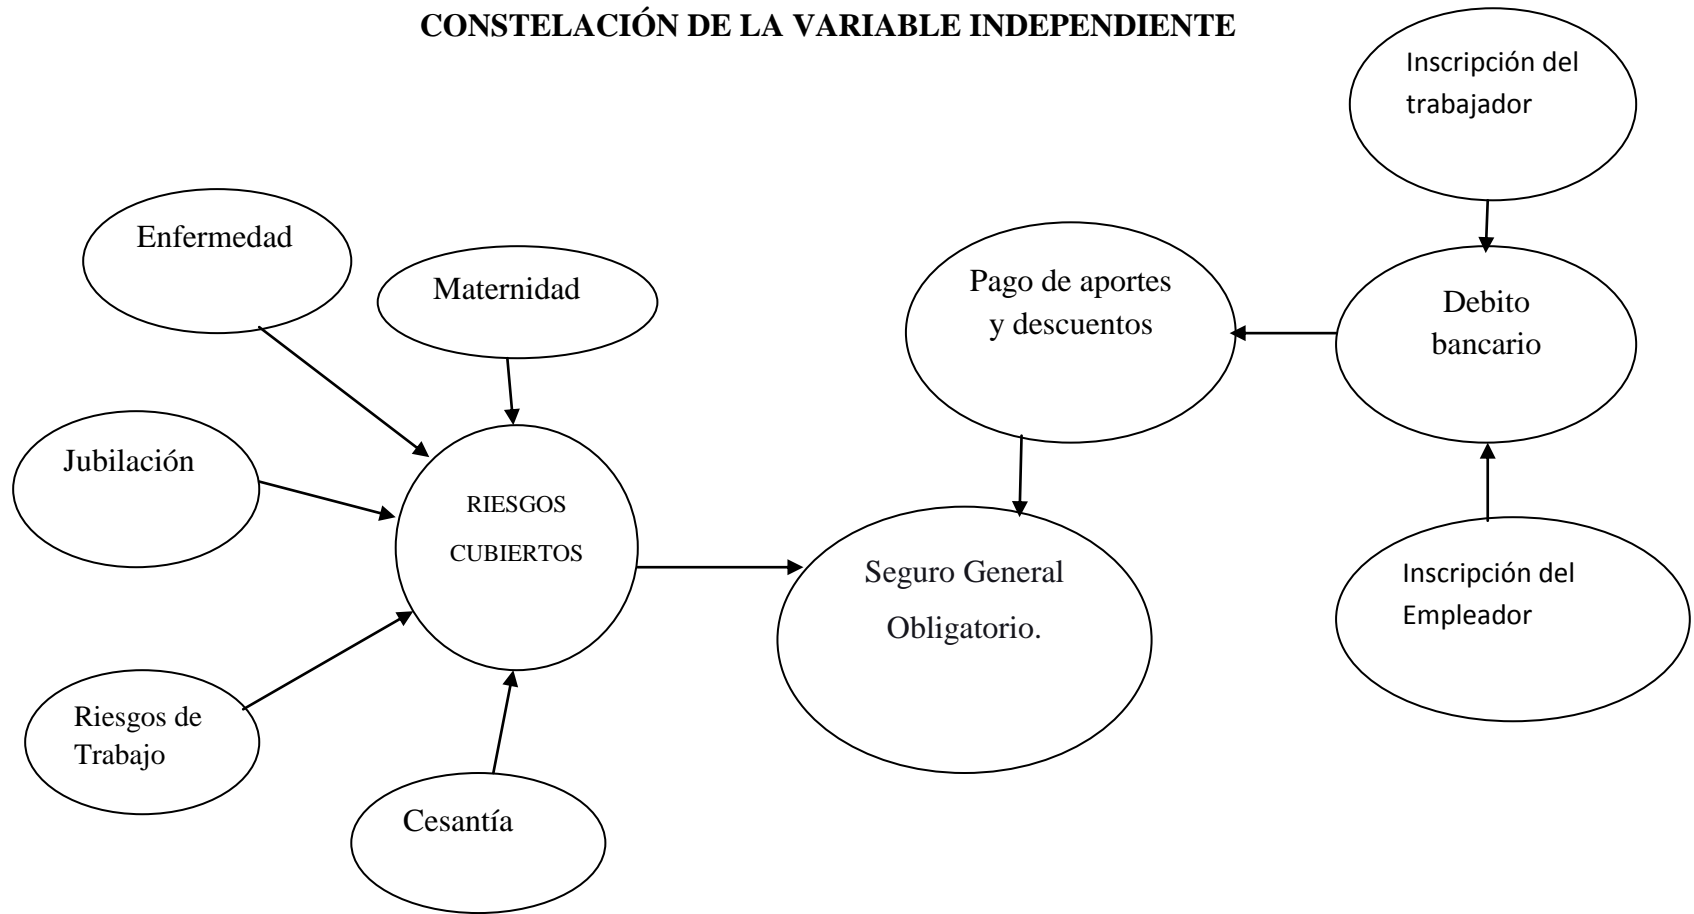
CONSTELACIÓN DE LA VARIABLE INDEPENDIENTE

Inscripción del trabajador

Enfermedad

Maternidad

Pago de aportes y descuentos

Debito bancario

Jubilación

RIESGOS CUBIERTOS

Seguro General Obligatorio.

Inscripción del Empleador

Riesgos de Trabajo

Cesantía